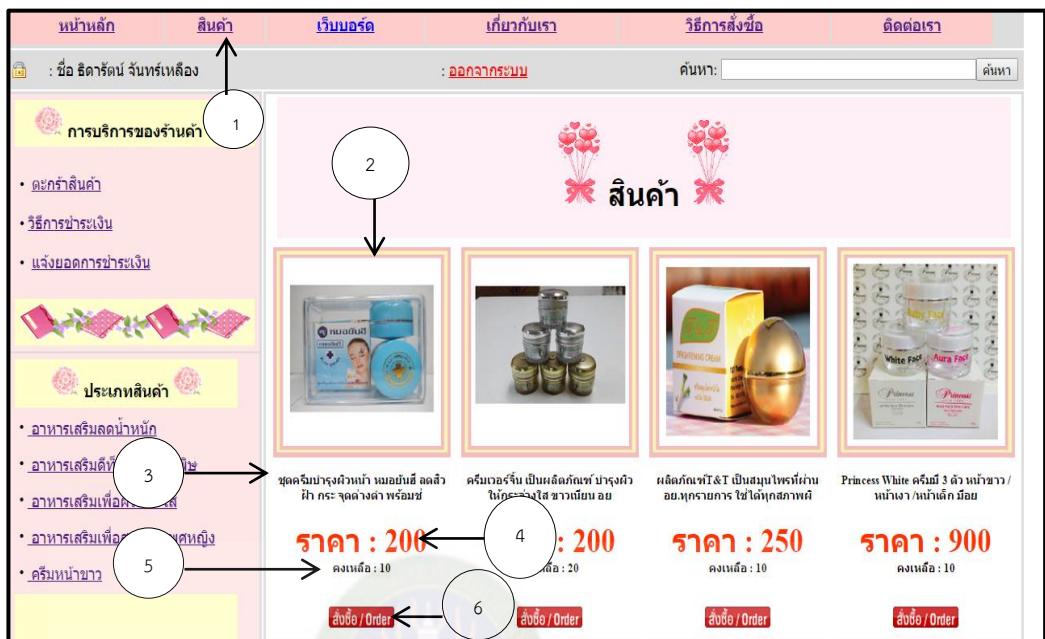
หน้าหลัก | สินค้า | เว็บบอร์ด | เกี่ยวกับเรา | วิธีการสั่งซื้อ | ติดต่อเรา

: ชื่อ ธิดารัตน์ จันทร์เหลือง

: ออกจากระบบ

ค้นหา: ค้นหา

1

การบริการของร้านค้า

• ตะกร้าสินค้า
• วิธีการชำระเงิน
• แจ้งยอดการชำระเงิน

ประเภทสินค้า

• อาหารเสริมลดน้ำหนัก
• อาหารเสริมดี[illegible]ษ
• อาหารเสริมเพื่อ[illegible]
• อาหารเสริมเพื่อ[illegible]ศหญิง
• ครีมหน้าขาว

2

สินค้า

3

4

5

6

ชุดครีมบำรุงผิวหน้า หมอยันฮี ลดสิว ฝ้า กระ จุดด่างดำ พร้อมช่

ราคา : 200
คงเหลือ : 10
สั่งซื้อ / Order

ครีมเวอร์จิ้น เป็นผลิตภัณฑ์ บำรุงผิว ให้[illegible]ใส ขาวเนียน อย

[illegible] : 200
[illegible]ลือ : 20
สั่งซื้อ / Order

ผลิตภัณฑ์T&T เป็นสมุนไพรที่ผ่าน อย.ทุกรายการ ใช้ได้ทุกสภาพผิ

ราคา : 250
คงเหลือ : 10
สั่งซื้อ / Order

Princess White ครีมมี 3 ตัว หน้าขาว / หน้าเงา /หน้าเด็ก มีอย

ราคา : 900
คงเหลือ : 10
สั่งซื้อ / Order